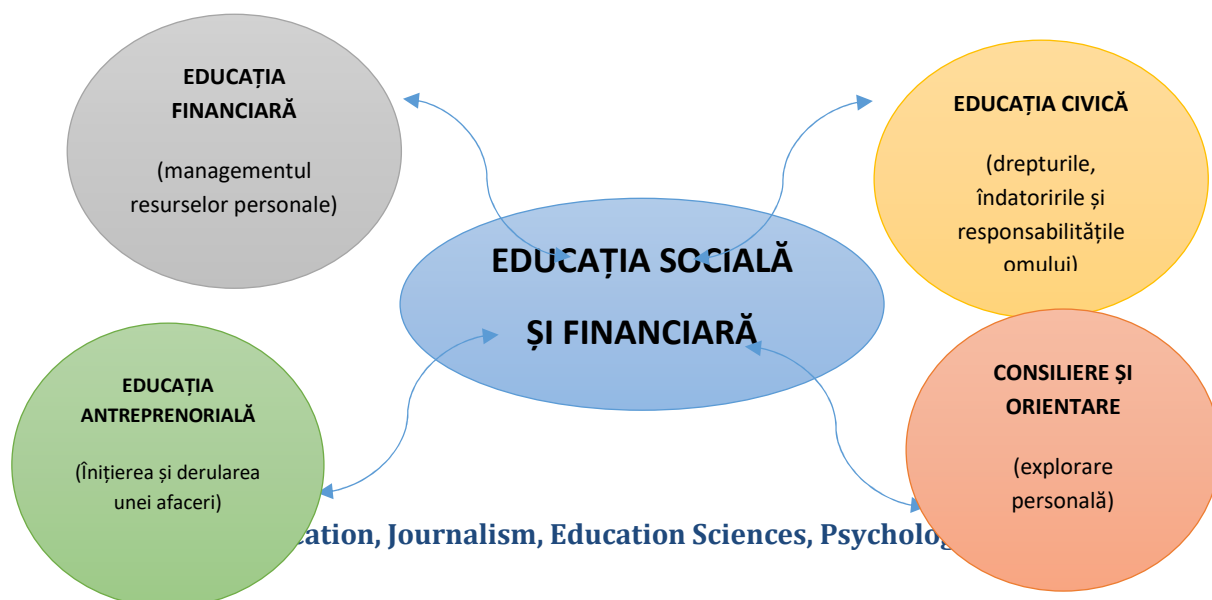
EDUCAȚIA FINANCIARĂ

(managementul resurselor personale)

EDUCAȚIA CIVICĂ

(drepturile, îndatoririle și responsabilitățile omului)

EDUCAȚIA SOCIALĂ ȘI FINANCIARĂ

EDUCAȚIA ANTREPRENORIALĂ

(Inițierea și derularea unei afaceri)

CONSILIERE ȘI ORIENTARE

(explorare personală)

cation, Journalism, Education Sciences, Psycholog